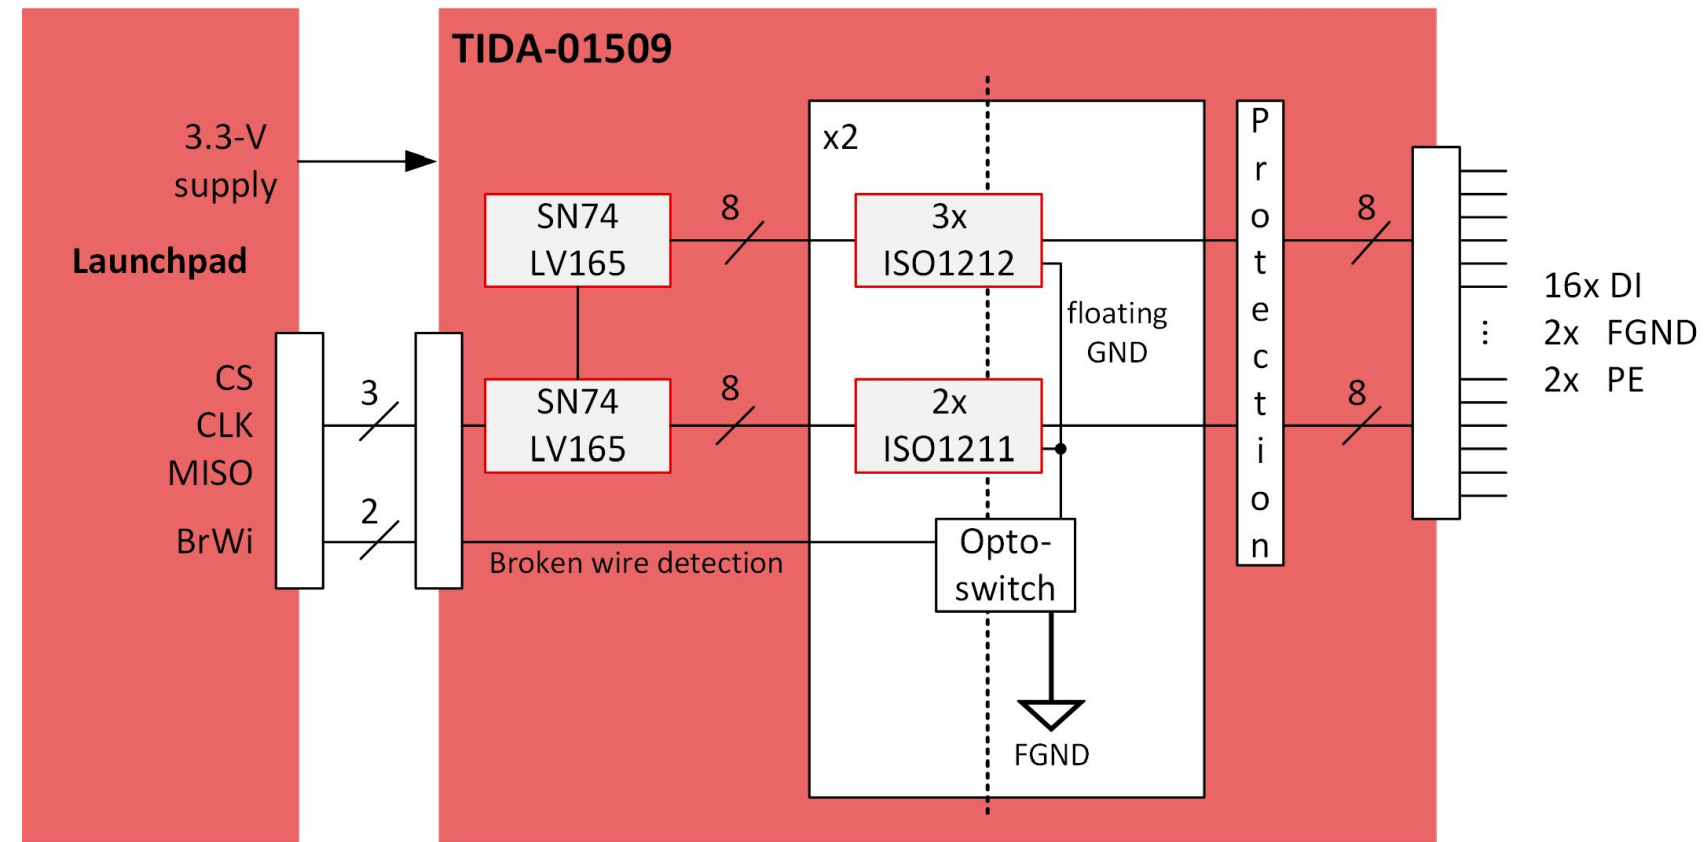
TIDA-01509

3.3-V supply

Launchpad

CS
CLK
MISO

BrWi

3

2

SN74 LV165

SN74 LV165

8

8

Broken wire detection

x2

3x ISO1212

2x ISO1211

floating GND

Opto-switch

FGND

Protection

8

8

16x DI
⋮
2x FGND
2x PE